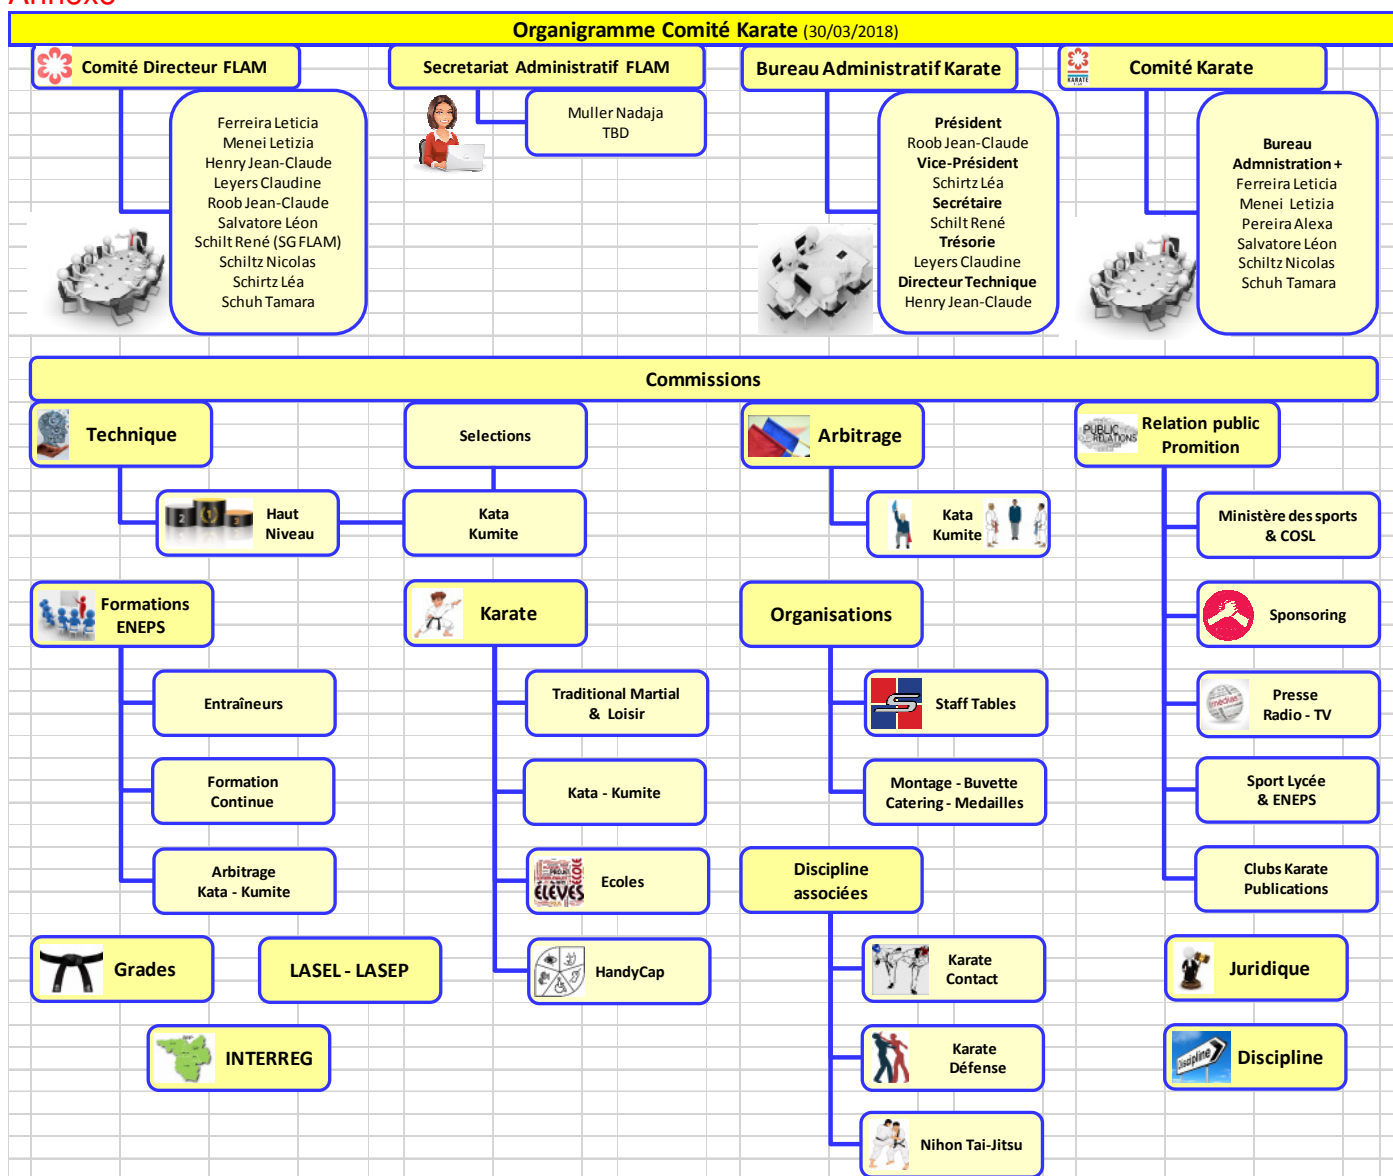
Annexe

Organigramme Comité Karate (30/03/2018)

Comité Directeur FLAM

Ferreira Leticia
Menei Letizia
Henry Jean-Claude
Leyers Claudine
Roob Jean-Claude
Salvatore Léon
Schilt René (SG FLAM)
Schiltz Nicolas
Schirtz Léa
Schuh Tamara

Secretariat Administratif FLAM

Muller Nadaja
TBD

Bureau Administratif Karate

Président
Roob Jean-Claude
Vice-Président
Schirtz Léa
Secrétaire
Schilt René
Trésorie
Leyers Claudine
Directeur Technique
Henry Jean-Claude

Comité Karate

Bureau
Administration +
Ferreira Leticia
Menei Letizia
Pereira Alexa
Salvatore Léon
Schiltz Nicolas
Schuh Tamara

Commissions

Technique

Haut Niveau

Selections

Kata Kumite

Arbitrage

Kata Kumite

PUBLIC RELATIONS

Relation public Promition

Ministère des sports & COSL

Sponsoring

Presse Radio - TV

Sport Lycée & ENEPS

Clubs Karate Publications

Formations ENEPS

Entraîneurs

Formation Continue

Arbitrage Kata - Kumite

Karate

Traditional Martial & Loisir

Kata - Kumite

ÉLÈVES

Ecoles

HandyCap

Organisations

Staff Tables

Montage - Buvette Catering - Medailles

Discipline associées

Karate Contact

Karate Défense

Nihon Tai-Jitsu

Grades

LASEL - LASEP

INTERREG

Juridique

Discipline